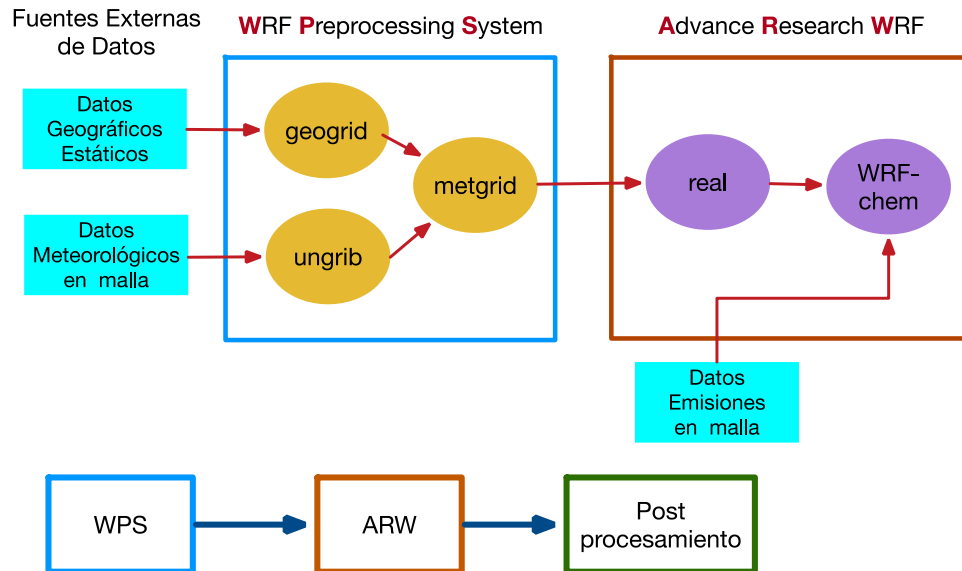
Fuentes Externas de Datos

WRF Preprocessing System

Advance Research WRF

Datos Geográficos Estáticos

Datos Meteorológicos en malla

geogrid

ungrib

metgrid

real

WRF-chem

Datos Emisiones en malla

WPS

ARW

Post procesamiento